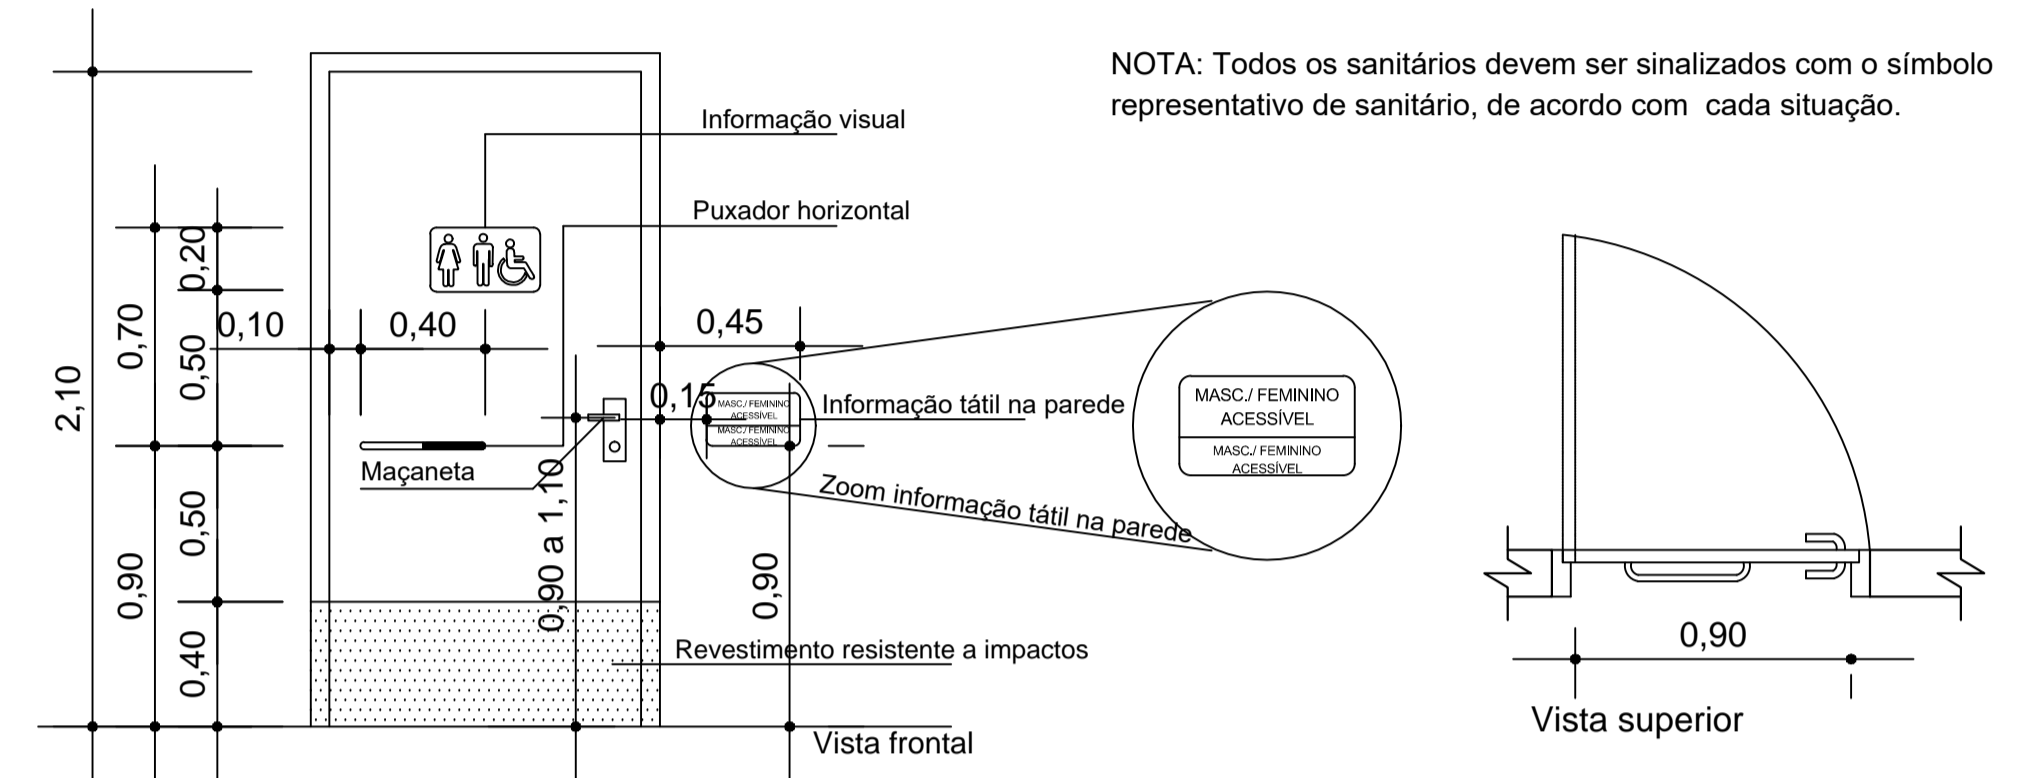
NOTA: Todos os sanitários devem ser sinalizados com o símbolo representativo de sanitário, de acordo com cada situação.

Informação visual

Puxador horizontal

2,10
0,70
0,20
0,50
0,10
0,40
0,45
0,15
MASC./ FEMININO ACESSÍVEL
MASC./ FEMININO ACESSÍVEL
Informação tátil na parede

MASC./ FEMININO ACESSÍVEL
MASC./ FEMININO ACESSÍVEL

Maçaneta
Zoom informação tátil na parede
0,90
0,50
0,90 a 1,10
0,90
0,40
Revestimento resistente a impactos
Vista frontal

0,90
Vista superior